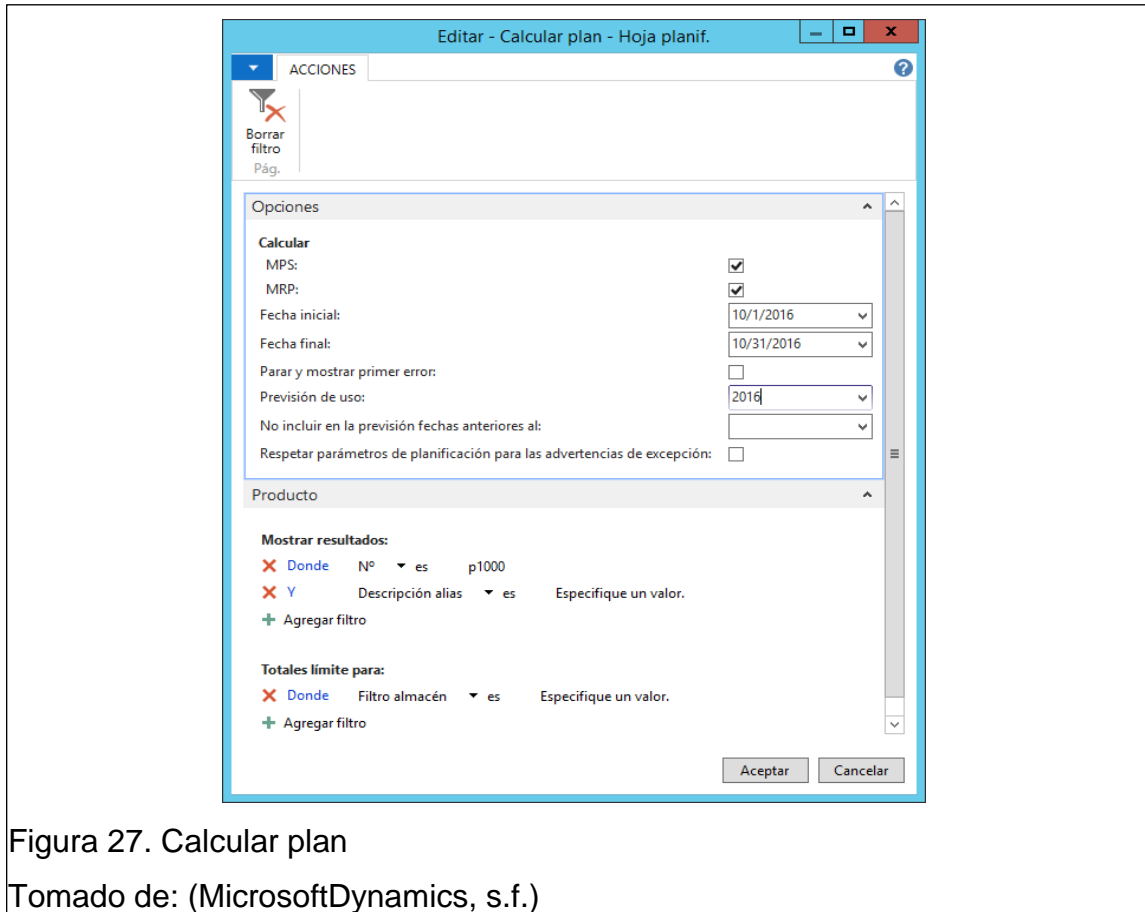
Editar - Calcular plan - Hoja planif.

ACCIONES

Borrar filtro
Pág.

Opciones

Calcular
MPS:
MRP:
Fecha inicial: 10/1/2016
Fecha final: 10/31/2016
Parar y mostrar primer error:
Previsión de uso: 2016
No incluir en la previsión fechas anteriores al:
Respetar parámetros de planificación para las advertencias de excepción:

Producto

Mostrar resultados:
Donde Nº es p1000
Y Descripción alias es Especifique un valor.
Agregar filtro

Totales límite para:
Donde Filtro almacén es Especifique un valor.
Agregar filtro

Aceptar Cancelar

Figura 27. Calcular plan

Tomado de: (MicrosoftDynamics, s.f.)